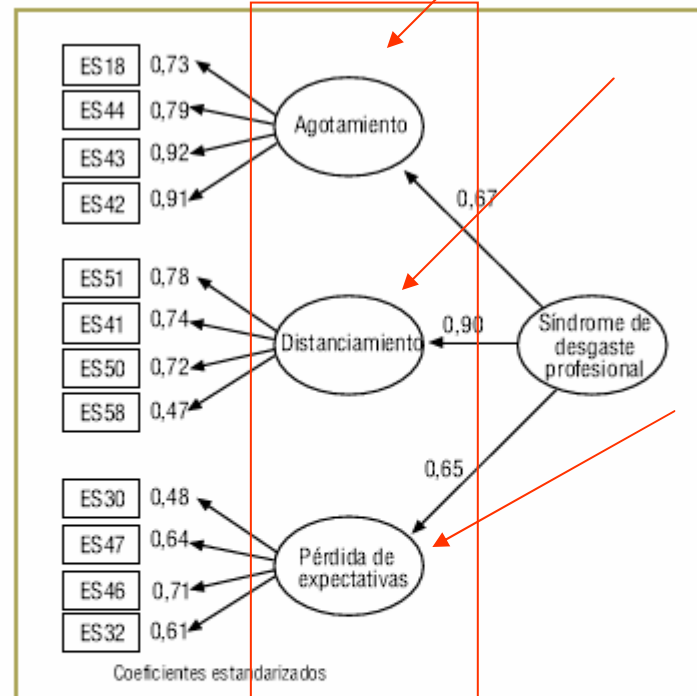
ES18 0,73
ES44 0,79
ES43 0,92
ES42 0,91
Agotamiento
0,67
ES51 0,78
ES41 0,74
ES50 0,72
ES58 0,47
Distanciamiento
0,90
Síndrome de desgaste profesional
0,65
ES30 0,48
ES47 0,64
ES46 0,71
ES32 0,61
Pérdida de expectativas
Coeficientes estandarizados